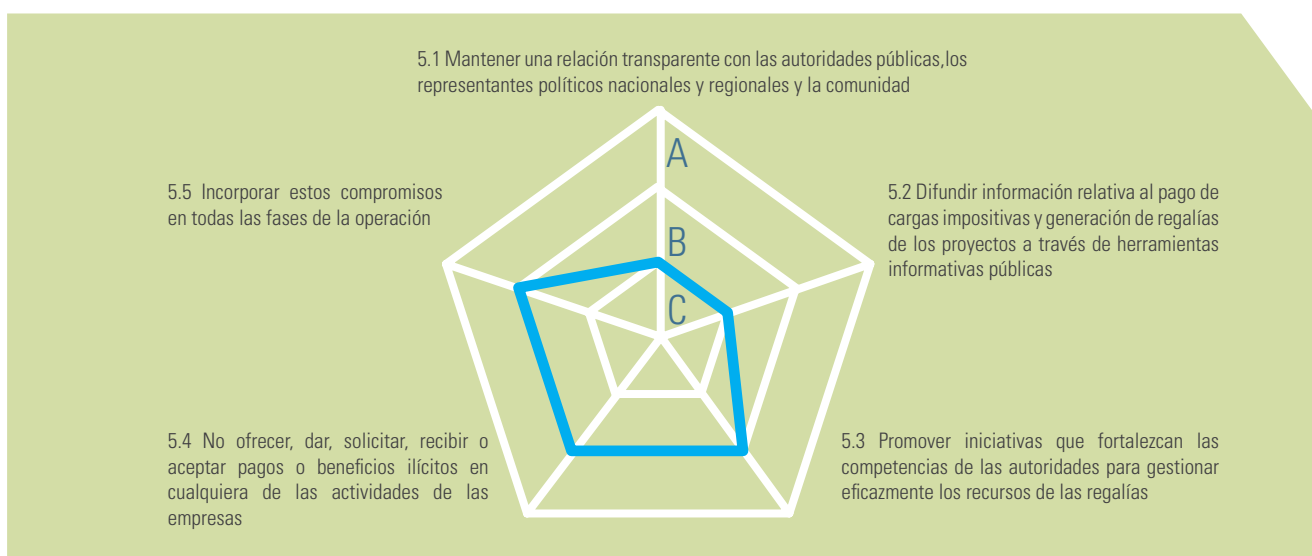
5.1 Mantener una relación transparente con las autoridades públicas,los representantes políticos nacionales y regionales y la comunidad

A

B

C

5.5 Incorporar estos compromisos en todas las fases de la operación

5.2 Difundir información relativa al pago de cargas impositivas y generación de regalías de los proyectos a través de herramientas informativas públicas

5.4 No ofrecer, dar, solicitar, recibir o aceptar pagos o beneficios ilícitos en cualquiera de las actividades de las empresas

5.3 Promover iniciativas que fortalezcan las competencias de las autoridades para gestionar eficazmente los recursos de las regalías